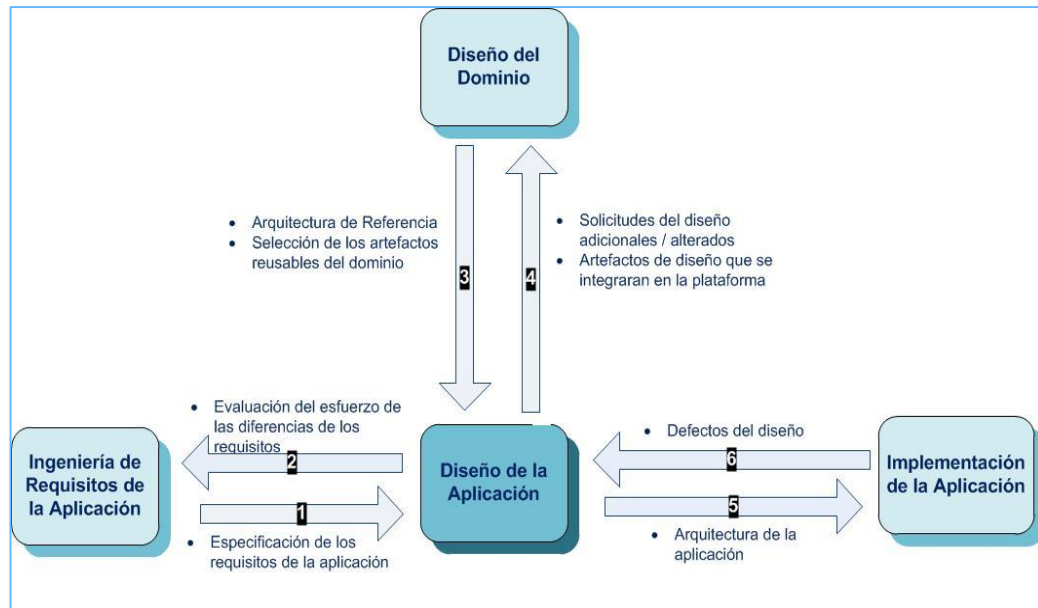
Diseño del Dominio

• Arquitectura de Referencia
• Selección de los artefactos reusables del dominio

3

4

• Solicitudes del diseño adicionales / alterados
• Artefactos de diseño que se integraran en la plataforma

• Evaluación del esfuerzo de las diferencias de los requisitos

2

Ingeniería de Requisitos de la Aplicación

1

• Especificación de los requisitos de la aplicación

Diseño de la Aplicación

• Defectos del diseño

6

5

• Arquitectura de la aplicación

Implementación de la Aplicación